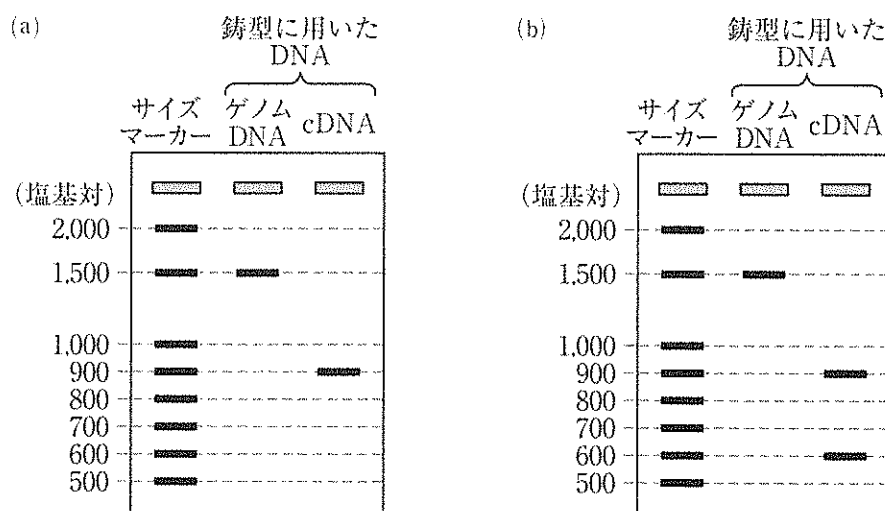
(a)

鋳型に用いた DNA

サイズ マーカー

ゲノム DNA

cDNA

(塩基対)

2,000

1,500

1,000

900

800

700

600

500

(b)

鋳型に用いた DNA

サイズ マーカー

ゲノム DNA

cDNA

(塩基対)

2,000

1,500

1,000

900

800

700

600

500